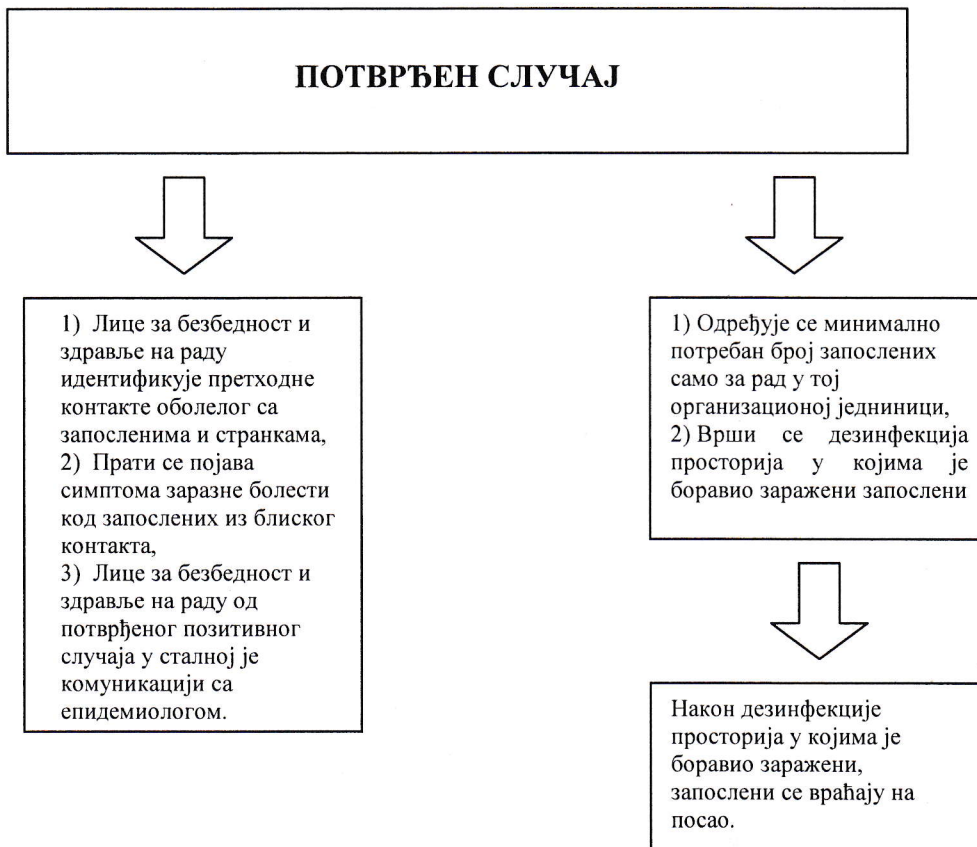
ПОТВРЂЕН СЛУЧАЈ

1) Лице за безбедност и здравље на раду идентификује претходне контакте оболелог са запосленима и странкама,
2) Прати се појава симптома заразне болести код запослених из блиског контакта,
3) Лице за безбедност и здравље на раду од потврђеног позитивног случаја у сталној је комуникацији са епидемиологом.

1) Одређује се минимално потребан број запослених само за рад у тој организационој јединици,
2) Врши се дезинфекција просторија у којима је боравио заражени запослени

Након дезинфекције просторија у којима је боравио заражени, запослени се враћају на посао.